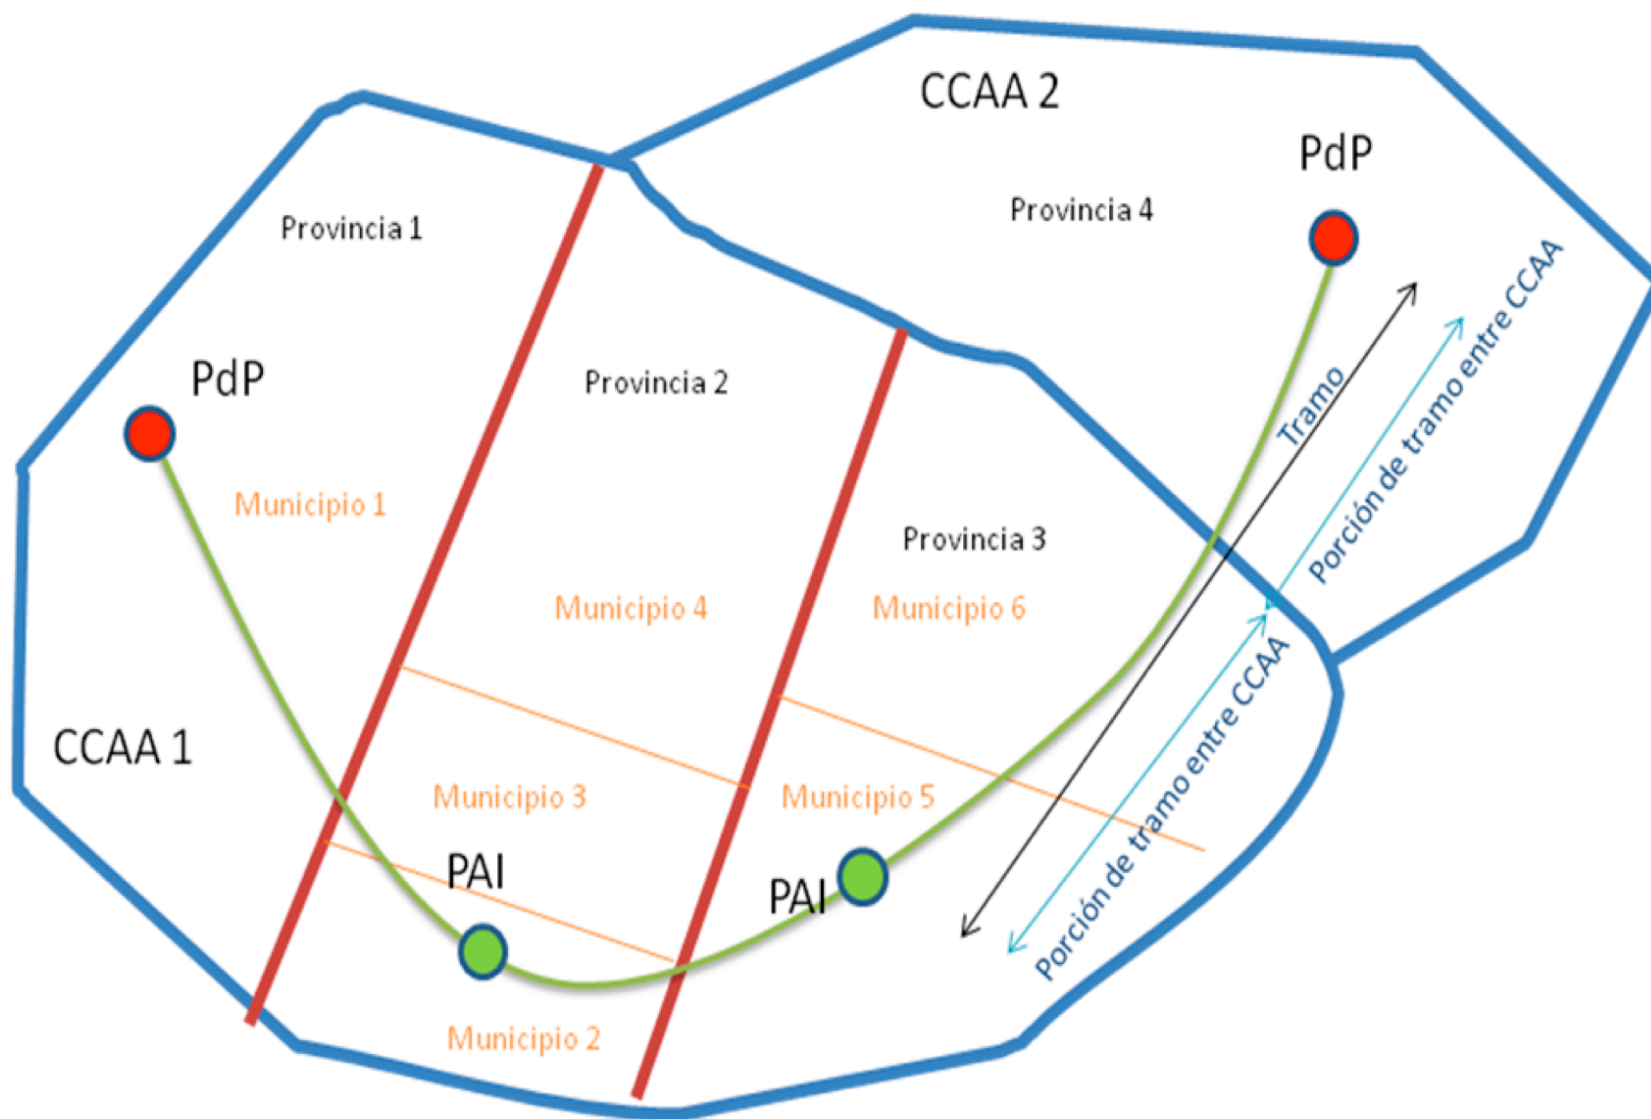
CCAA 2

PdP

Provincia 4

Provincia 1

PdP

Provincia 2

Tramo

Porción de tramo entre CCAA

Municipio 1

Provincia 3

Municipio 4

Municipio 6

Porción de tramo entre CCAA

CCAA 1

Municipio 3

Municipio 5

PAI

PAI

Municipio 2